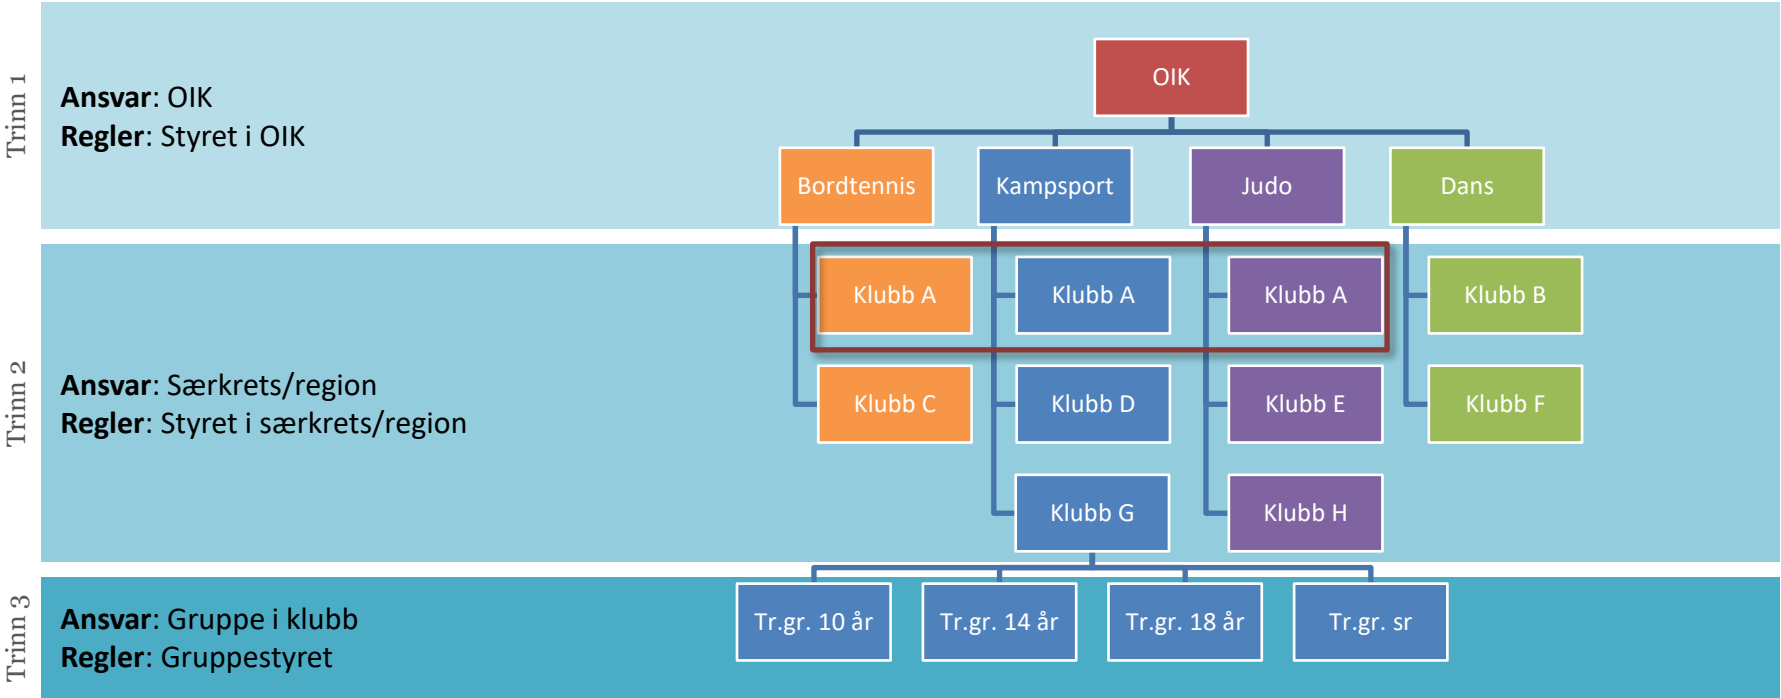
Trinn 1

**Ansvar**: OIK
**Regler**: Styret i OIK

OIK

Bordtennis
Kampsport
Judo
Dans

Trinn 2

**Ansvar**: Særkrets/region
**Regler**: Styret i særkrets/region

Klubb A
Klubb A
Klubb A
Klubb B
Klubb C
Klubb D
Klubb E
Klubb F
Klubb G
Klubb H

Trinn 3

**Ansvar**: Gruppe i klubb
**Regler**: Gruppestyret

Tr.gr. 10 år
Tr.gr. 14 år
Tr.gr. 18 år
Tr.gr. sr